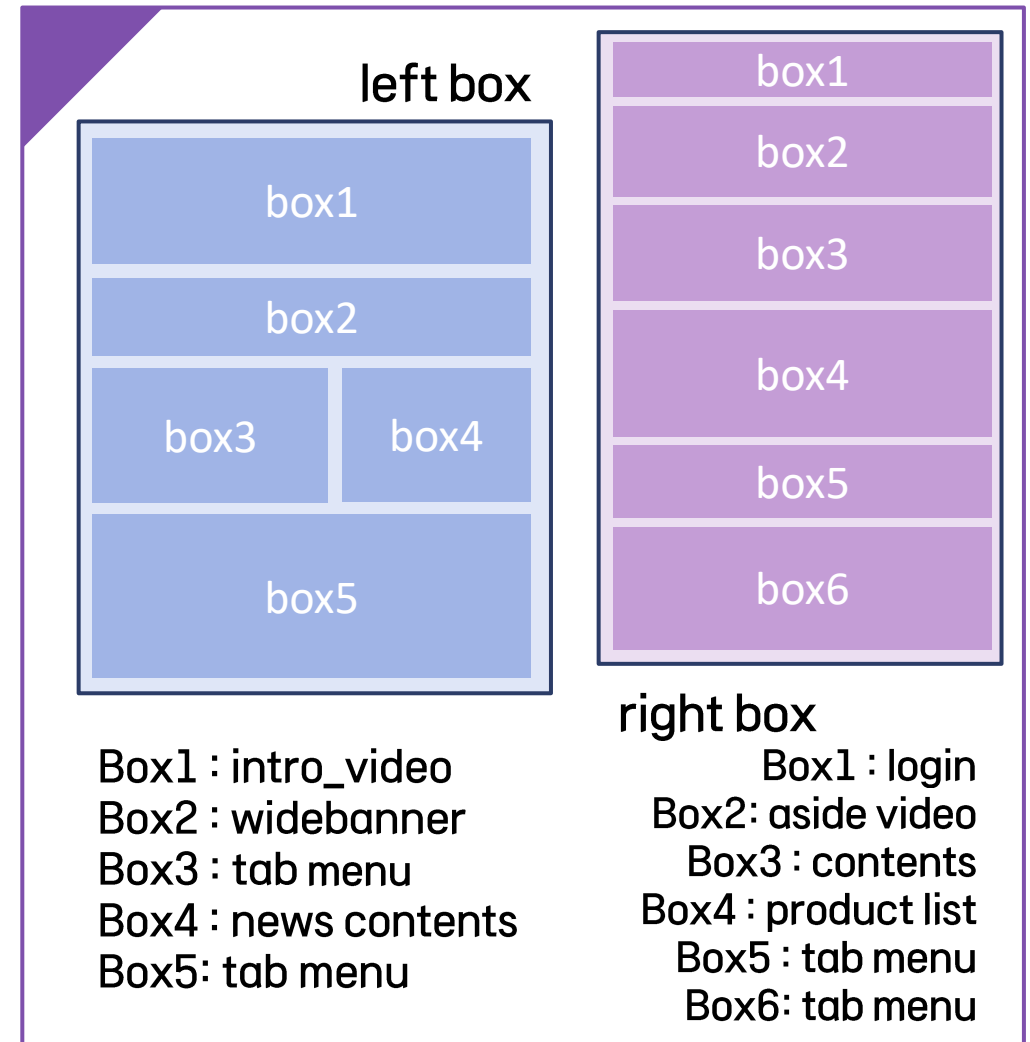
left box

box1

box2

box3

box4

box5

Box1 : intro_video
Box2 : widebanner
Box3 : tab menu
Box4 : news contents
Box5: tab menu

box1

box2

box3

box4

box5

box6

right box

Box1 : login
Box2: aside video
Box3 : contents
Box4 : product list
Box5 : tab menu
Box6: tab menu